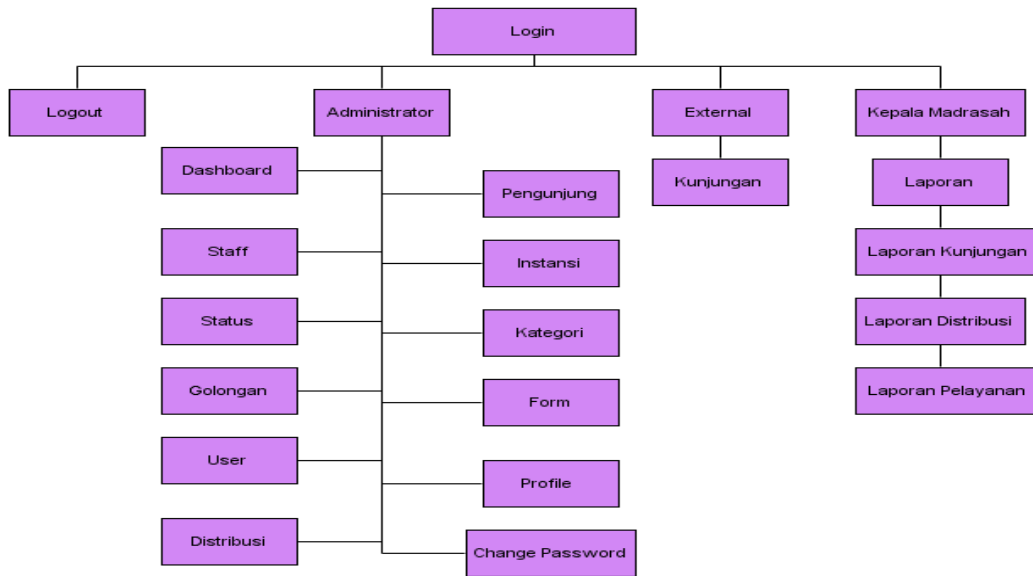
Login

Logout

Administrator

Dashboard

Staff

Status

Golongan

User

Distribusi

Pengunjung

Instansi

Kategori

Form

Profile

Change Password

External

Kunjungan

Kepala Madrasah

Laporan

Laporan Kunjungan

Laporan Distribusi

Laporan Pelayanan